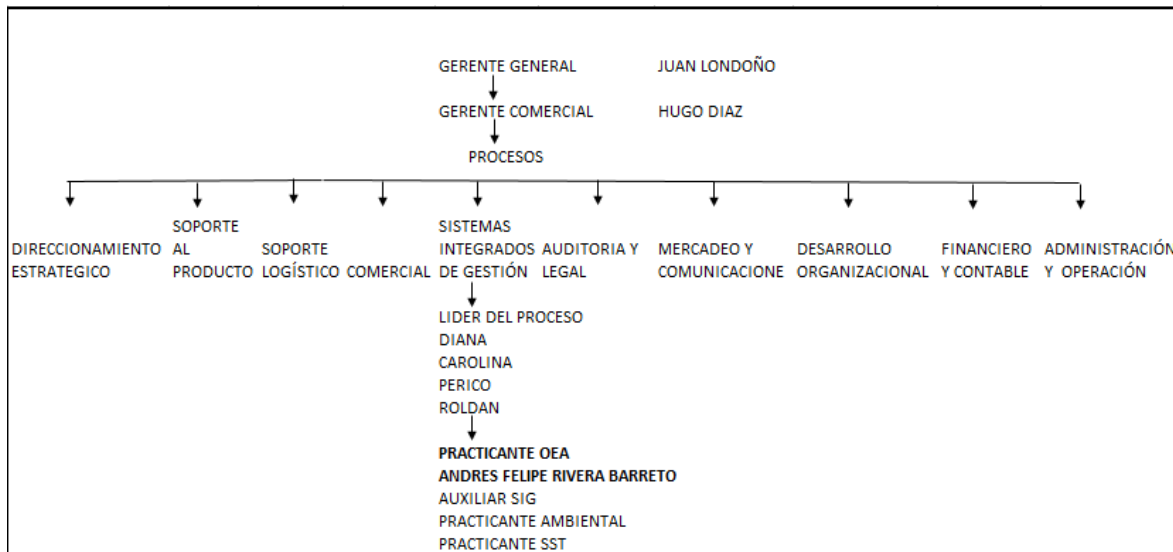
GERENTE GENERAL JUAN LONDOÑO

GERENTE COMERCIAL HUGO DIAZ

PROCESOS

DIRECCIONAMIENTO ESTRATEGICO

SOPORTE AL PRODUCTO

SOPORTE LOGÍSTICO

COMERCIAL

SISTEMAS INTEGRADOS DE GESTIÓN

AUDITORIA Y LEGAL

MERCADEO Y COMUNICACIONE

DESARROLLO ORGANIZACIONAL

FINANCIERO Y CONTABLE

ADMINISTRACIÓN Y OPERACIÓN

LIDER DEL PROCESO
DIANA
CAROLINA
PERICO
ROLDAN

PRACTICANTE OEA
ANDRES FELIPE RIVERA BARRETO
AUXILIAR SIG
PRACTICANTE AMBIENTAL
PRACTICANTE SST